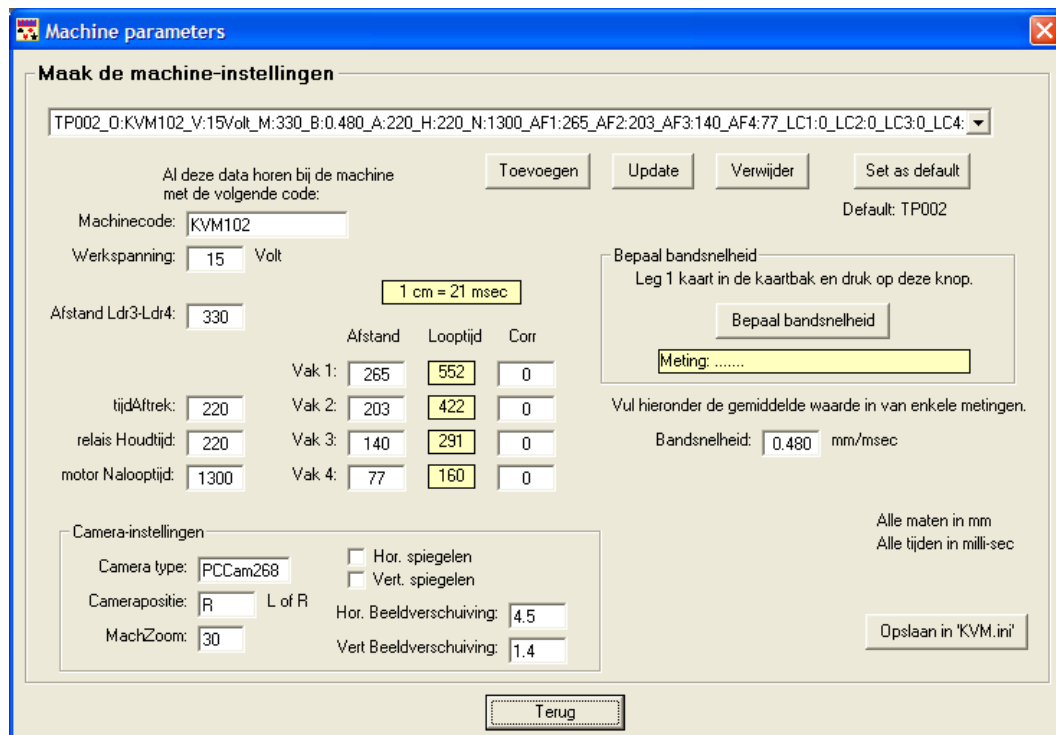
Machine parameters

Maak de machine-instellingen

TP002_O:KVM102_V:15Volt_M:330_B:0.480_A:220_H:220_N:1300_AF1:265_AF2:203_AF3:140_AF4:77_LC1:0_LC2:0_LC3:0_LC4:

Al deze data horen bij de machine met de volgende code:

Toevoegen | Update | Verwijder | Set as default

Default: TP002

Machinecode: KVM102

Werkspanning: 15 Volt

1 cm = 21 msec

Afstand Ldr3-Ldr4: 330

| | Afstand | Looptijd | Corr |
|---|---|---|---|
| Vak 1: | 265 | 552 | 0 |
| Vak 2: | 203 | 422 | 0 |
| Vak 3: | 140 | 291 | 0 |
| Vak 4: | 77 | 160 | 0 |

tijdAftrek: 220
relais Houdtijd: 220
motor Nalooptijd: 1300

Bepaal bandsnelheid
Leg 1 kaart in de kaartbak en druk op deze knop.
Bepaal bandsnelheid
Meting: .......

Vul hieronder de gemiddelde waarde in van enkele metingen.
Bandsnelheid: 0.480 mm/msec

Camera-instellingen
Camera type: PCCam268
Camerapositie: R L of R
MachZoom: 30
Hor. spiegelen
Vert. spiegelen
Hor. Beeldverschuiving: 4.5
Vert Beeldverschuiving: 1.4

Alle maten in mm
Alle tijden in milli-sec

Opslaan in 'KVM.ini'

Terug